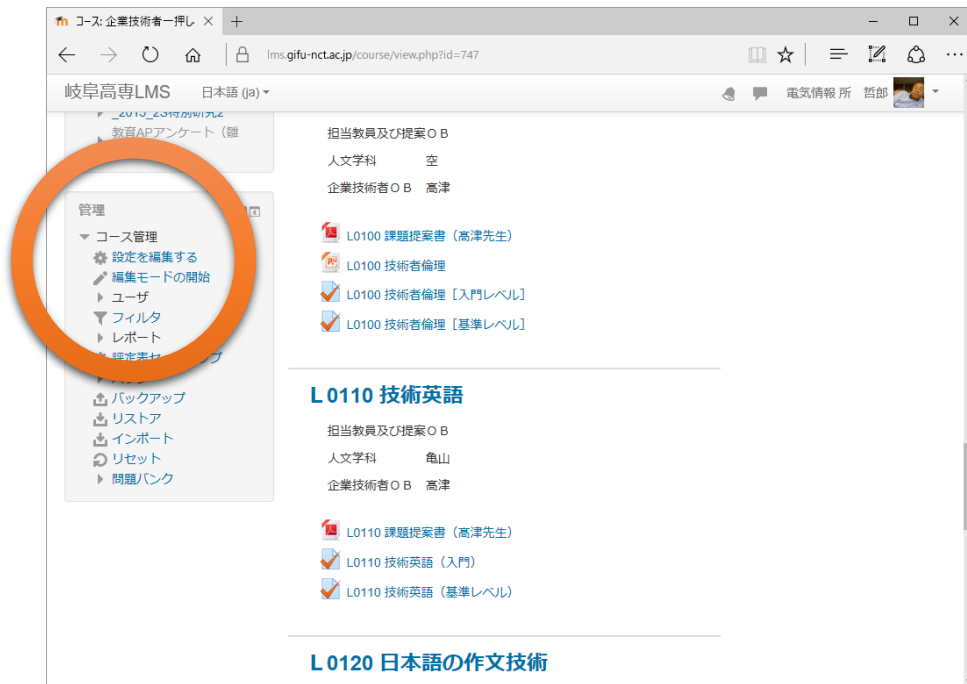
コース: 企業技術者一押し ×

lms.gifu-nct.ac.jp/course/view.php?id=747

岐阜高専LMS 日本語 (ja)

電気情報 所 哲郎

_2015_23特別研究2
教育APアンケート（
管理
コース管理
設定を編集する
編集モードの開始
ユーザ
フィルタ
レポート
評定表セットアップ
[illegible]
バックアップ
リストア
インポート
リセット
問題バンク

担当教員及び提案ＯＢ
人文学科 空
企業技術者ＯＢ 高津

L0100 課題提案書（高津先生）
L0100 技術者倫理
L0100 技術者倫理［入門レベル］
L0100 技術者倫理［基準レベル］

L 0110 技術英語

担当教員及び提案ＯＢ
人文学科 亀山
企業技術者ＯＢ 高津

L0110 課題提案書（高津先生）
L0110 技術英語（入門）
L0110 技術英語（基準レベル）

L 0120 日本語の作文技術